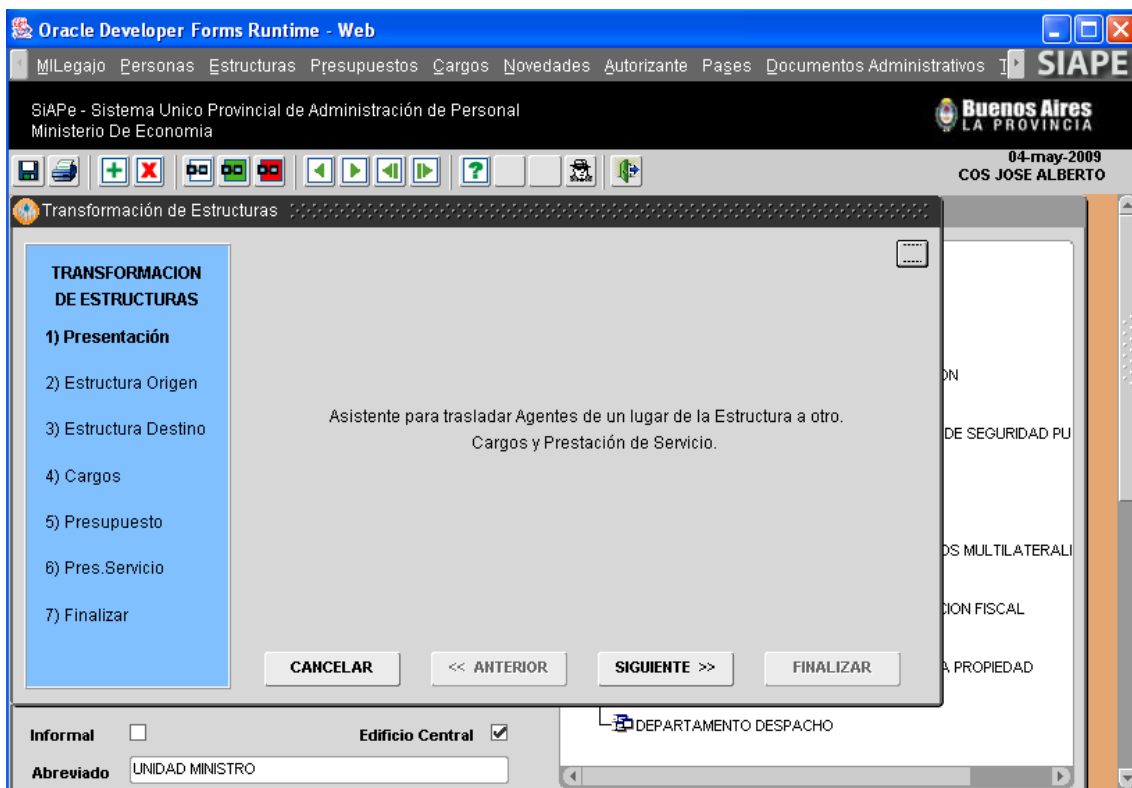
Oracle Developer Forms Runtime - Web

MILegajo Personas Estructuras Presupuestos Cargos Novedades Autorizante Pases Documentos Administrativos T SIAPE

SiAPe - Sistema Unico Provincial de Administración de Personal
Ministerio De Economia

Buenos Aires LA PROVINCIA

04-may-2009
COS JOSE ALBERTO

Transformación de Estructuras

TRANSFORMACION DE ESTRUCTURAS
1) Presentación
2) Estructura Origen
3) Estructura Destino
4) Cargos
5) Presupuesto
6) Pres.Servicio
7) Finalizar

Asistente para trasladar Agentes de un lugar de la Estructura a otro.
Cargos y Prestación de Servicio.

CANCELAR
<< ANTERIOR
SIGUIENTE >>
FINALIZAR

ON
DE SEGURIDAD PU
OS MULTILATERALI
CION FISCAL
A PROPIEDAD
DEPARTAMENTO DESPACHO

Informal
Edificio Central
Abreviado UNIDAD MINISTRO